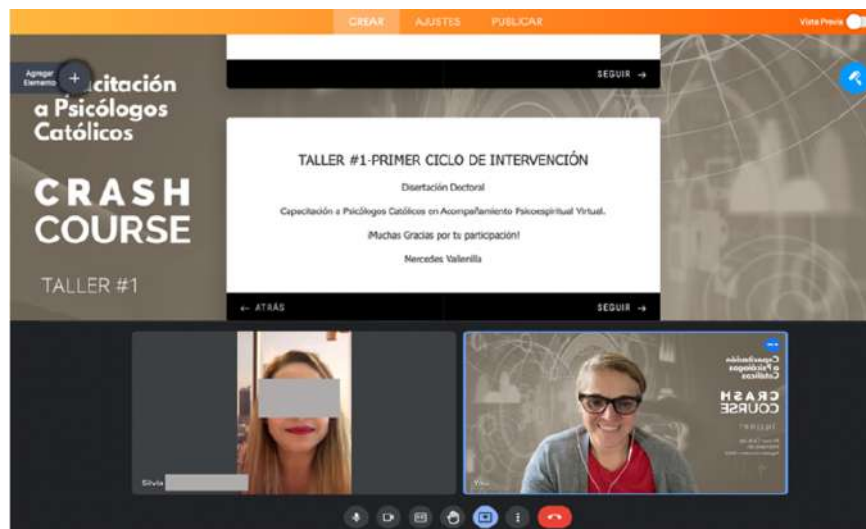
CREAR AJUSTES PUBLICAR

Vista Previa

Agregar Elemento

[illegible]citación a Psicólogos Católicos

CRASH COURSE

TALLER #1

SEGUIR →

TALLER #1-PRIMER CICLO DE INTERVENCIÓN

Disertación Doctoral

Capacitación a Psicólogos Católicos en Acompañamiento Psicoespiritual Virtual.

¡Muchas Gracias por tu participación!

Mercedes Vallenilla

← ATRÁS

SEGUIR →

Silvia

You